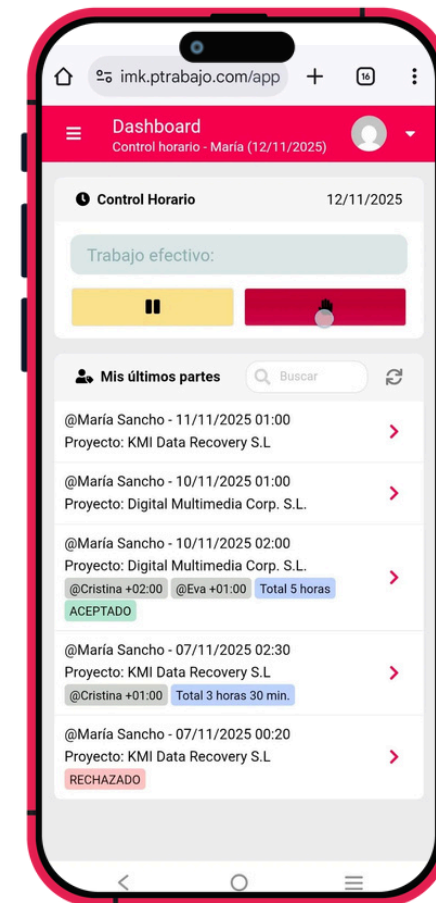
imk.ptrabajo.com/app

16

Dashboard
Control horario - María (12/11/2025)

Control Horario 12/11/2025

Trabajo efectivo:

Mis últimos partes

Buscar

@María Sancho - 11/11/2025 01:00
Proyecto: KMI Data Recovery S.L

@María Sancho - 10/11/2025 01:00
Proyecto: Digital Multimedia Corp. S.L.

@María Sancho - 10/11/2025 02:00
Proyecto: Digital Multimedia Corp. S.L.
@Cristina +02:00 @Eva +01:00 Total 5 horas
ACEPTADO

@María Sancho - 07/11/2025 02:30
Proyecto: KMI Data Recovery S.L
@Cristina +01:00 Total 3 horas 30 min.

@María Sancho - 07/11/2025 00:20
Proyecto: KMI Data Recovery S.L
RECHAZADO